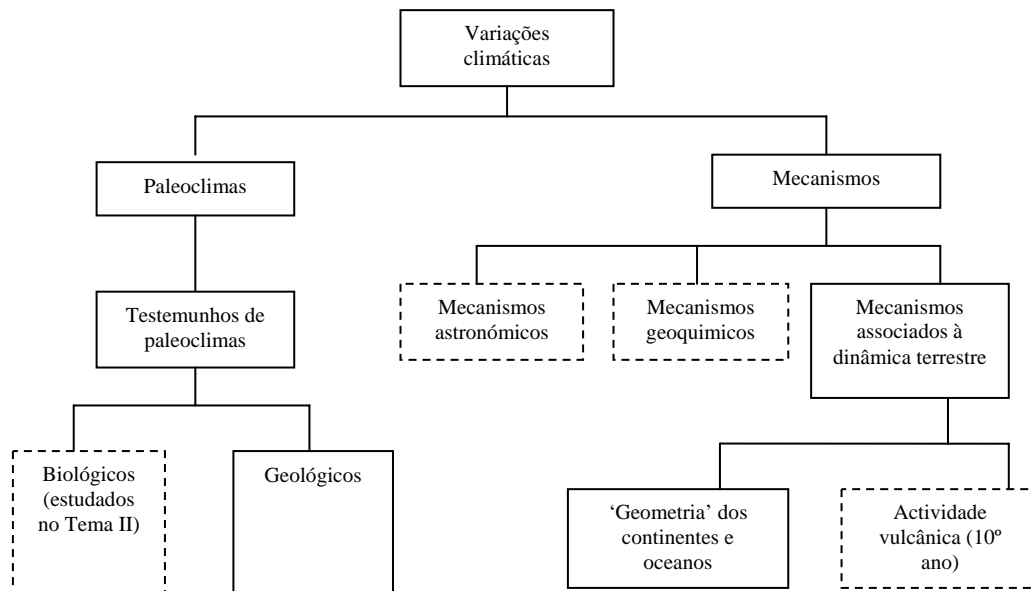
Variações climáticas

Paleoclimas

Mecanismos

Testemunhos de paleoclimas

Mecanismos astronómicos

Mecanismos geoquimicos

Mecanismos associados à dinâmica terrestre

Biológicos (estudados no Tema II)

Geológicos

'Geometria' dos continentes e oceanos

Actividade vulcânica (10º ano)